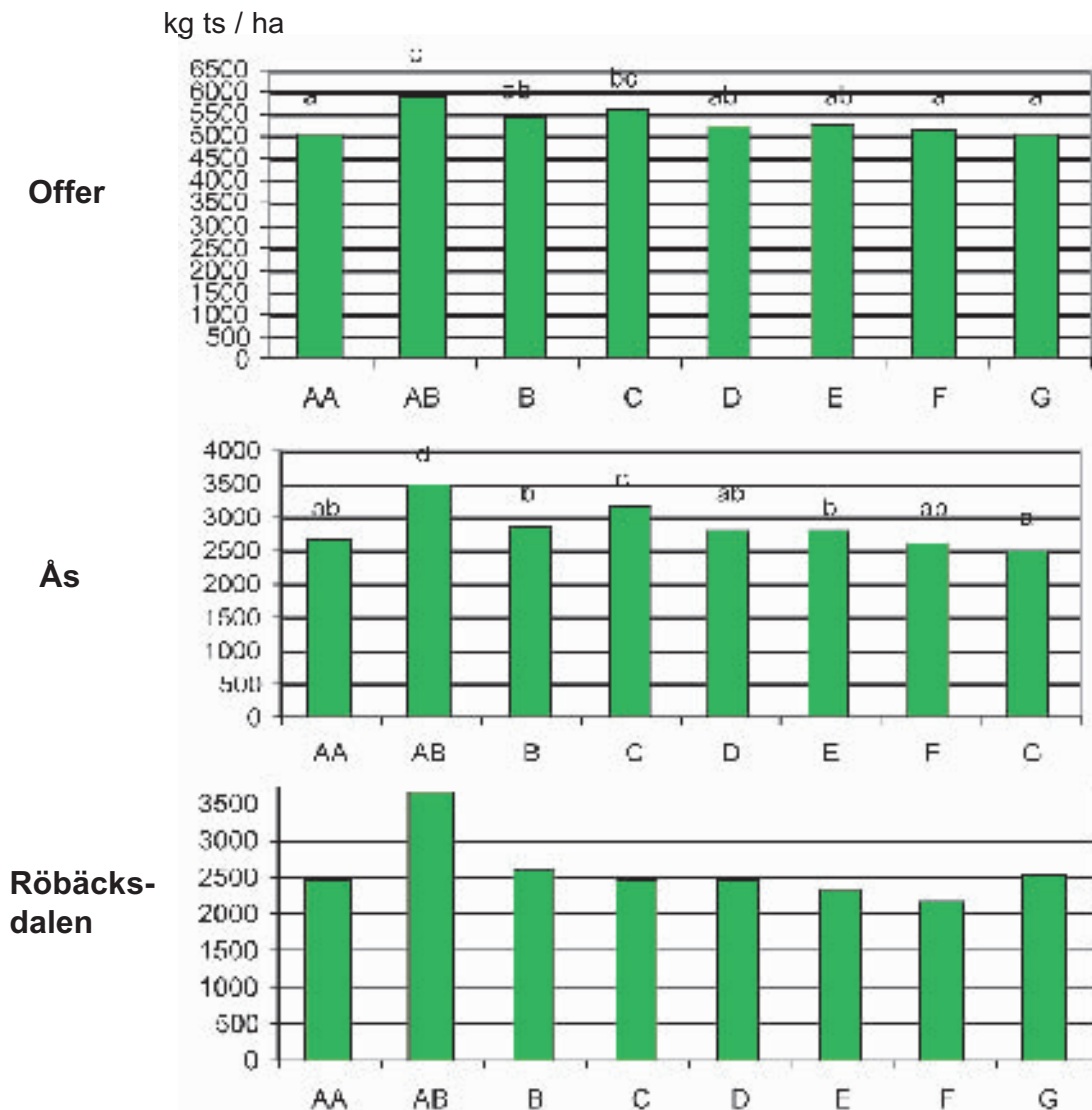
kg ts / ha

Offer

6500
6000
5500
5000
4500
4000
3500
3000
2500
2000
1500
1000
500
0

a c ab bc ab ab a a

AA AB B C D E F G

Ås

4000
3500
3000
2500
2000
1500
1000
500
0

ab d b c ab b ab a

AA AB B C D E F C

Röbäcks-dalen

3500
3000
2500
2000
1500
1000
500
0

AA AB B C D E F G